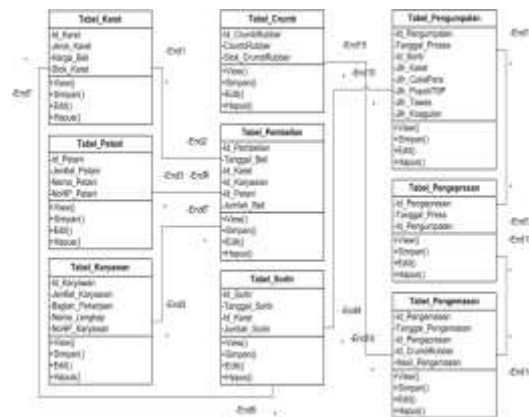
Tabel_Karet
Id_Karet
Jenis_Karet
Harga_Beli
Stok_Karet
+View()
+Simpan()
+Edit()
+Hapus()

Tabel_Petani
Id_Petani
Jumlah_Petani
Nama_Petani
NoHP_Petani
+View()
+Simpan()
+Edit()
+Hapus()

Tabel_Karyawan
Id_Karyawan
Jumlah_Karyawan
Bagian_Pekerjaan
Nama_Lengkap
NoHP_Karyawan
+View()
+Simpan()
+Edit()
+Hapus()

Tabel_Crumb
Id_CrumbRubber
CrumbRubber
Stok_CrumbRubber
+View()
+Simpan()
+Edit()
+Hapus()

Tabel_Pembelian
Id_Pembelian
Tanggal_Beli
Id_Karet
Id_Karyawan
Id_Petani
Jumlah_Beli
+View()
+Simpan()
+Edit()
+Hapus()

Tabel_Sortir
Id_Sortir
Tanggal_Sortir
Id_Karet
Jumlah_Sortir
+View()
+Simpan()
+Edit()
+Hapus()

Tabel_Pengumpulan
Id_Pengumpulan
Tanggal_Proses
Id_Sortir
Jlh_Karet
Jlh_CukaPara
Jlh_PupukTSP
Jlh_Tawas
Jlh_Kaapuran
+View()
+Simpan()
+Edit()
+Hapus()

Tabel_Pengepresan
Id_Pengepresan
Tanggal_Press
Id_Pengumpulan
+View()
+Simpan()
+Edit()
+Hapus()

Tabel_Pengemasan
Id_Pengemasan
Tanggal_Pengemasan
Id_Pengepresan
Id_CrumbRubber
Hasil_Pengemasan
+View()
+Simpan()
+Edit()
+Hapus()

-End1
-End7
-End2
-End3
-End5
-End7
-End3
-End4
-End5
-End10
-End6
-End8
-End9
-End10
-End11
-End11
-End8
-End6